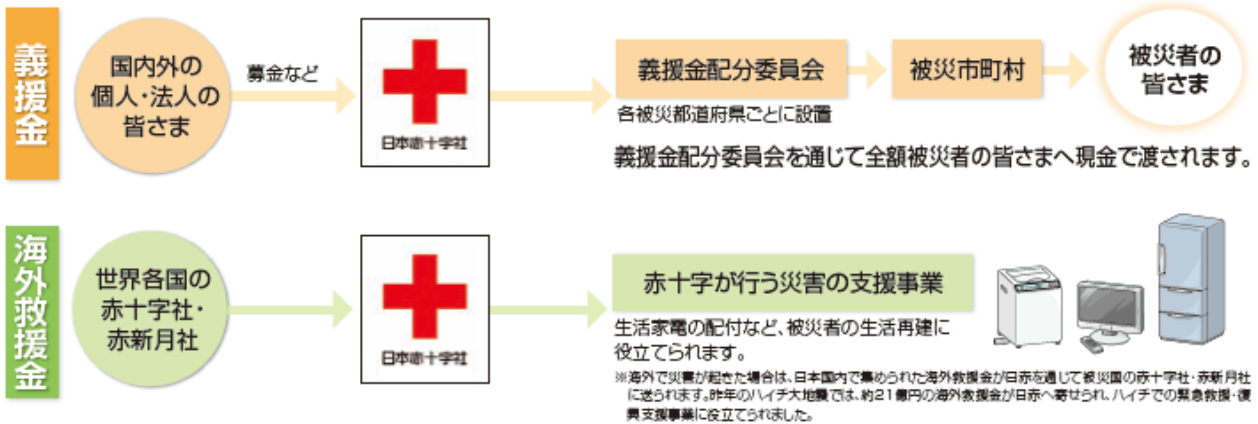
義援金

国内外の個人・法人の皆さま

募金など

日本赤十字社

義援金配分委員会

各被災都道府県ごとに設置

被災市町村

被災者の皆さま

義援金配分委員会を通じて全額被災者の皆さまへ現金で渡されます。

海外救援金

世界各国の赤十字社・赤新月社

日本赤十字社

赤十字が行う災害の支援事業

生活家電の配付など、被災者の生活再建に役立てられます。

※海外で災害が起きた場合は、日本国内で集められた海外救援金が日赤を通じて被災国の赤十字社・赤新月社に送られます。昨年のハイチ大地震では、約21億円の海外救援金が日赤へ寄せられ、ハイチでの緊急救援・復興支援事業に役立てられました。